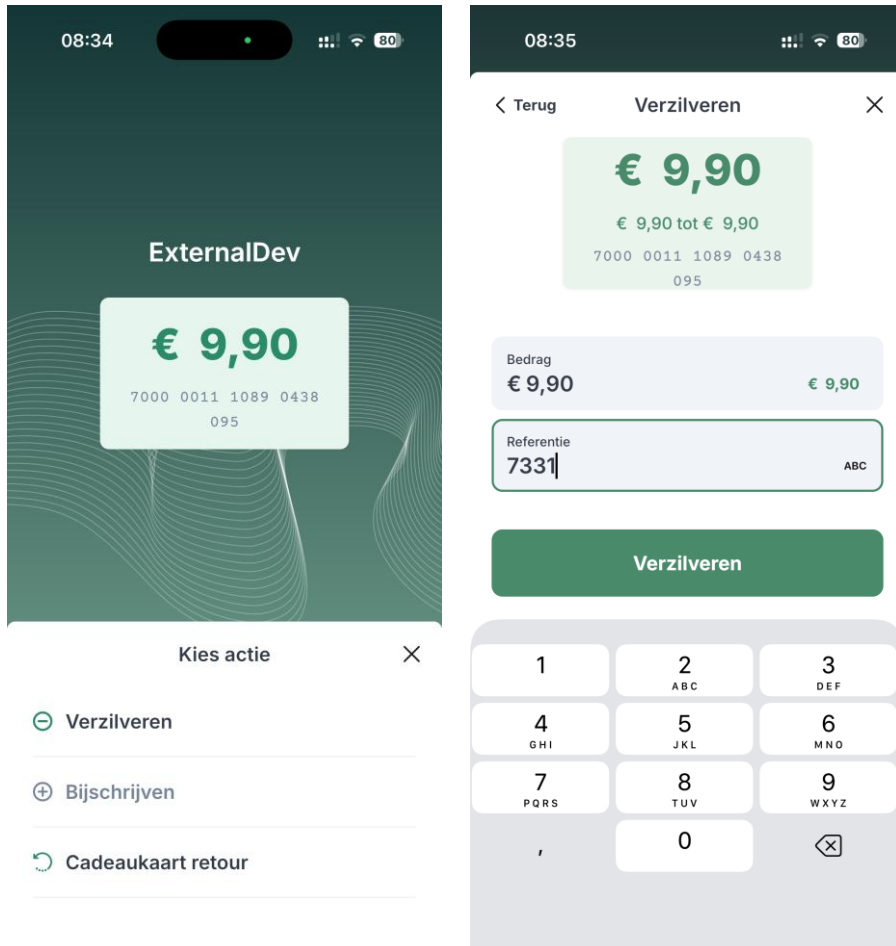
08:34

80

ExternalDev

€ 9,90

7000 0011 1089 0438 095

Kies actie

Verzilveren

Bijschrijven

Cadeaukaart retour

08:35

80

Terug

Verzilveren

€ 9,90

€ 9,90 tot € 9,90

7000 0011 1089 0438 095

Bedrag

€ 9,90

€ 9,90

Referentie

7331

ABC

Verzilveren

1

2 ABC

3 DEF

4 GHI

5 JKL

6 MNO

7 PQRS

8 TUV

9 WXYZ

,

0